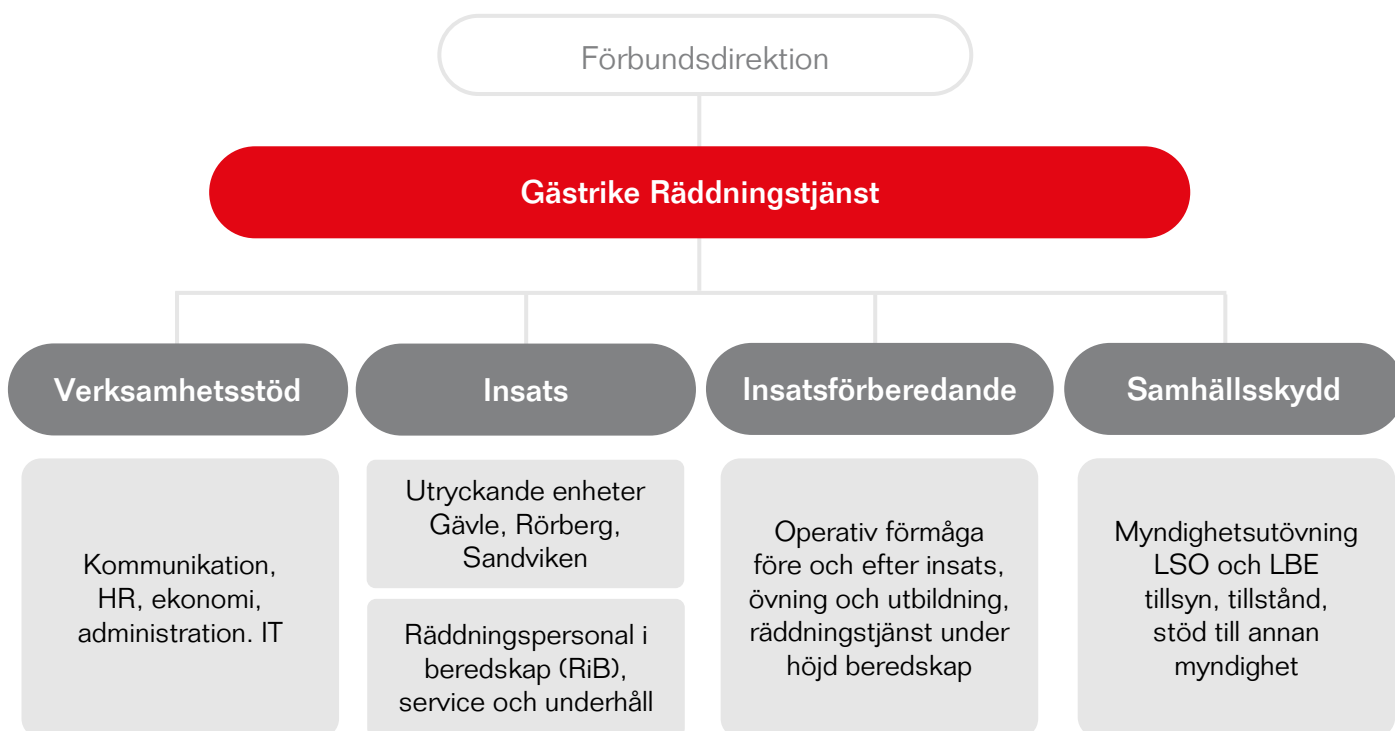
Förbundsdirektion

Gästrike Räddningstjänst

Verksamhetsstöd

Kommunikation, HR, ekonomi, administration. IT

Insats

Utryckande enheter Gävle, Rörberg, Sandviken

Räddningspersonal i beredskap (RiB), service och underhåll

Insatsförberedande

Operativ förmåga före och efter insats, övning och utbildning, räddningstjänst under höjd beredskap

Samhällsskydd

Myndighetsutövning LSO och LBE tillsyn, tillstånd, stöd till annan myndighet